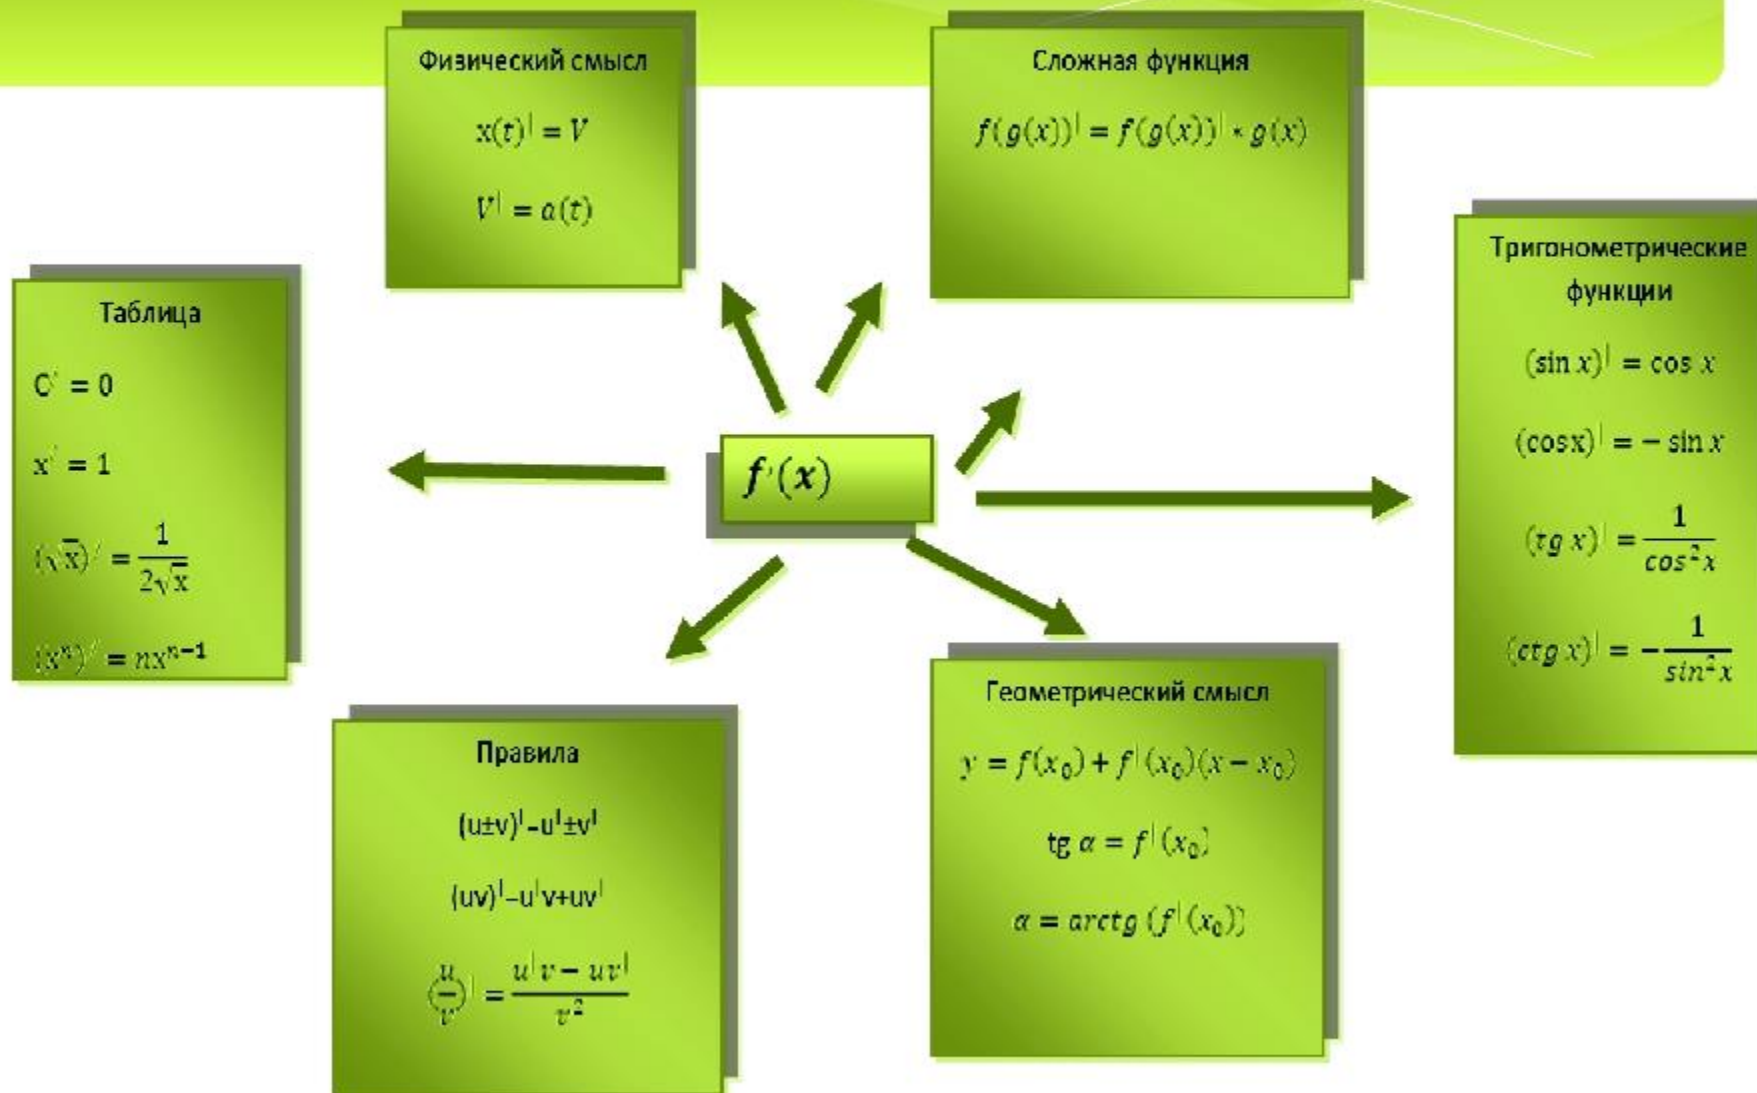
Физический смысл

$x(t)^{|} = V$

$V^{|} = a(t)$

Сложная функция

$f(g(x))^{|} = f(g(x))^{|} \cdot g(x)$

Таблица

$C^{'} = 0$

$x^{'} = 1$

$(\sqrt{x})^{'} = \frac{1}{2\sqrt{x}}$

$(x^{n})^{'} = nx^{n-1}$

$f'(x)$

Тригонометрические функции

$(\sin x)^{|} = \cos x$

$(\cos x)^{|} = -\sin x$

$(tg\ x)^{|} = \frac{1}{cos^{2}x}$

$(ctg\ x)^{|} = -\frac{1}{sin^{2}x}$

Правила

$(u \pm v)^{|} - u^{|} \pm v^{|}$

$(uv)^{|} - u^{|}v + uv^{|}$

$(\frac{u}{v})^{|} = \frac{u^{|}v - uv^{|}}{v^{2}}$

Геометрический смысл

$y = f(x_0) + f^{|}(x_0)(x - x_0)$

$tg\ \alpha = f^{|}(x_0)$

$\alpha = arctg\ (f^{|}(x_0))$